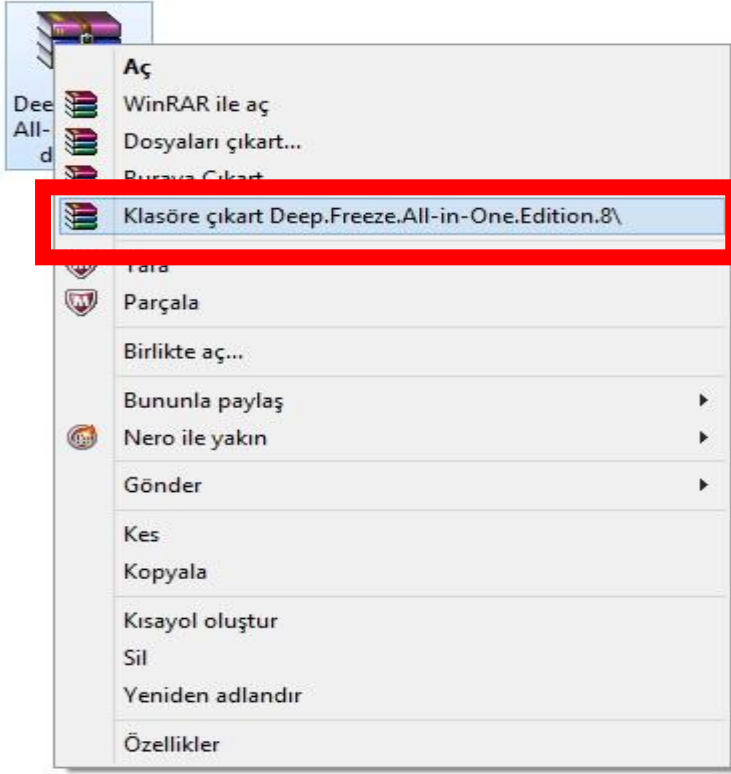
Dee
All-
d

Aç
WinRAR ile aç
Dosyaları çıkart...
Buraya Çıkart
Klasöre çıkart Deep.Freeze.All-in-One.Edition.8\
Tara
Parçala
Birlikte aç...
Bununla paylaş
Nero ile yakın
Gönder
Kes
Kopyala
Kısayol oluştur
Sil
Yeniden adlandır
Özellikler